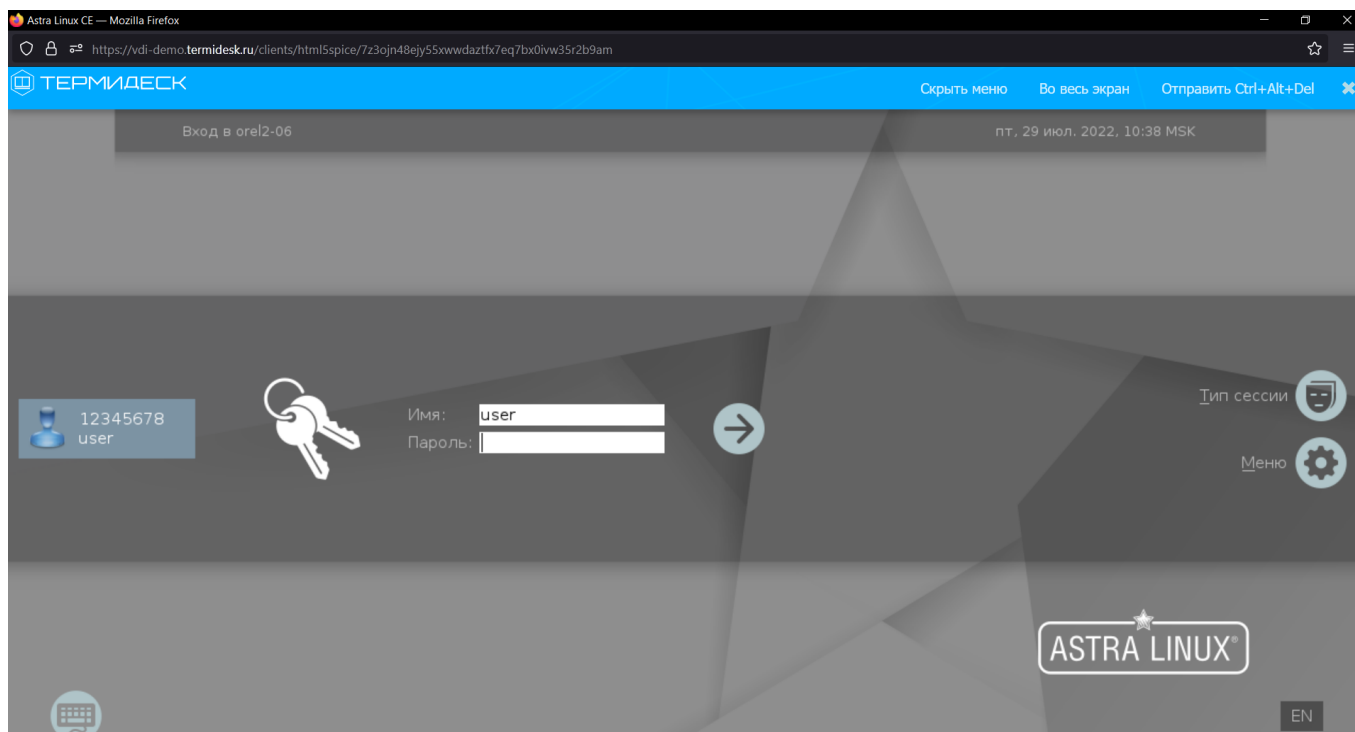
Astra Linux CE — Mozilla Firefox

https://vdi-demo.termidesk.ru/clients/html5spice/7z3ojn48ejy55xwwdaztfx7eq7bx0ivw35r2b9am

ТЕРМИДЕСК

Скрыть меню Во весь экран Отправить Ctrl+Alt+Del

Вход в orel2-06

пт, 29 июл. 2022, 10:38 MSK

12345678
user

Имя: user
Пароль:

Тип сессии

Меню

ASTRA LINUX®

EN